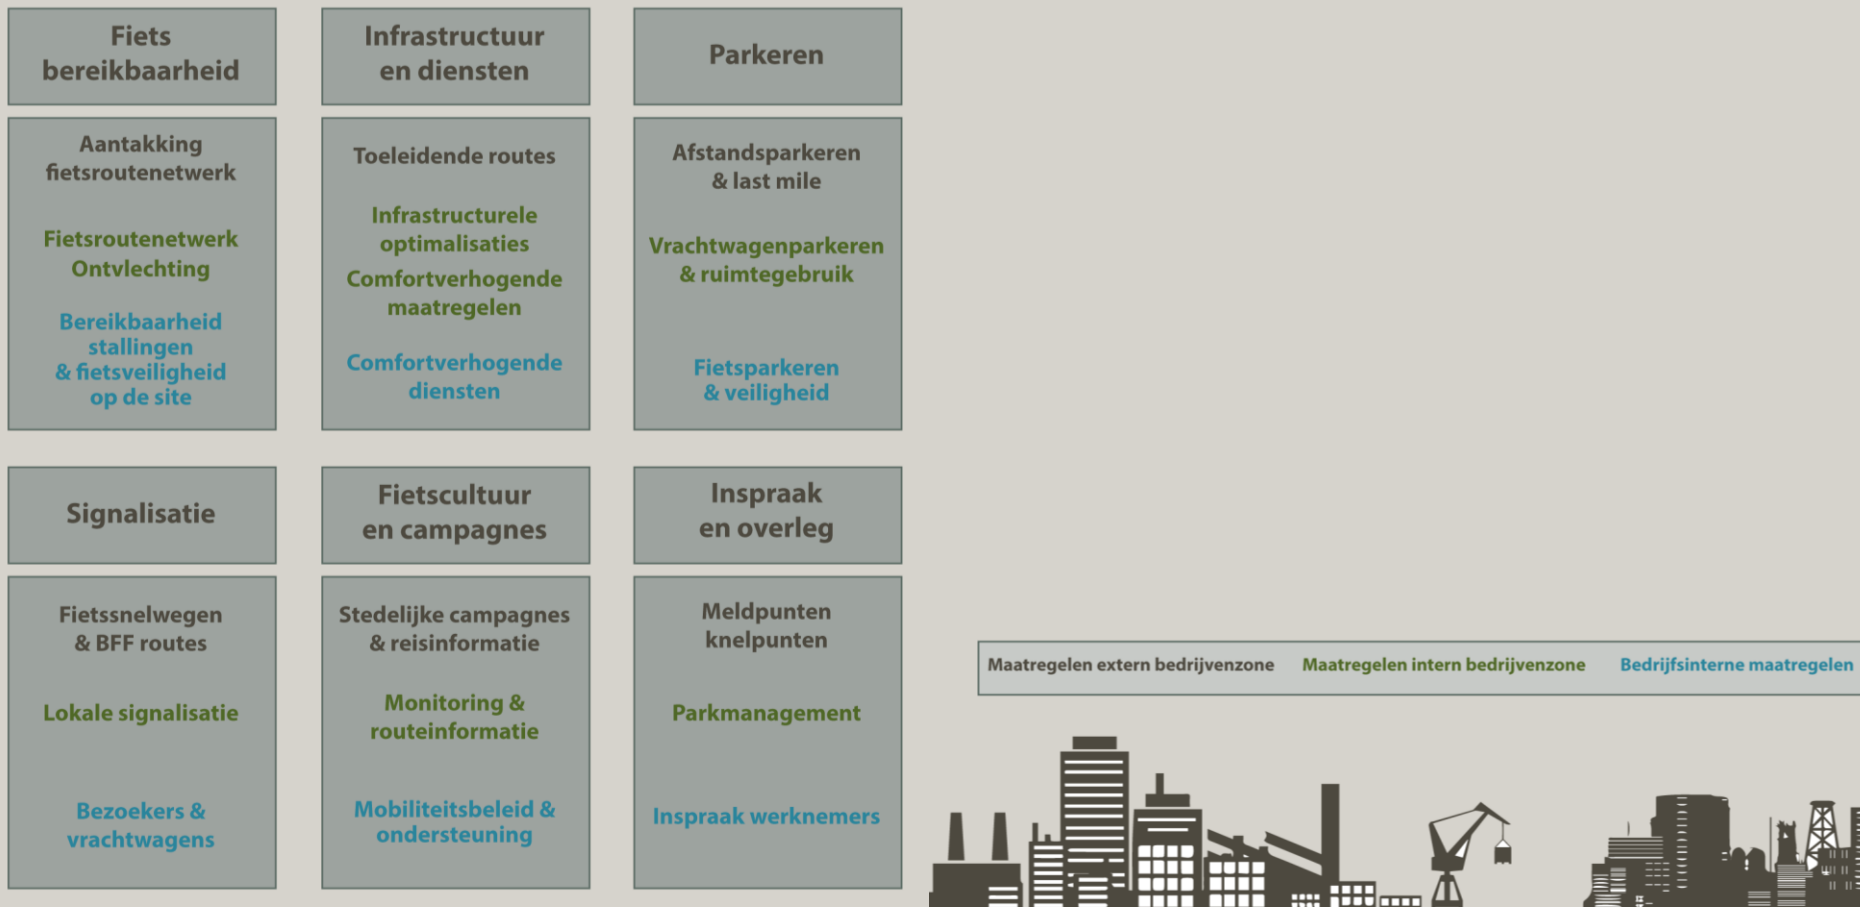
Fiets bereikbaarheid

Aantakking fietsroutenetwerk

Fietsroutenetwerk Ontvlechting

Bereikbaarheid stallingen & fietsveiligheid op de site

Infrastructuur en diensten

Toeleidende routes

Infrastructurele optimalisaties

Comfortverhogende maatregelen

Comfortverhogende diensten

Parkeren

Afstandsparkeren & last mile

Vrachtwagenparkeren & ruimtegebruik

Fietsparkeren & veiligheid

Signalisatie

Fietssnelwegen & BFF routes

Lokale signalisatie

Bezoekers & vrachtwagens

Fietscultuur en campagnes

Stedelijke campagnes & reisinformatie

Monitoring & routeinformatie

Mobiliteitsbeleid & ondersteuning

Inspraak en overleg

Meldpunten knelpunten

Parkmanagement

Inspraak werknemers

Maatregelen extern bedrijvenzone   Maatregelen intern bedrijvenzone   Bedrijfsinterne maatregelen